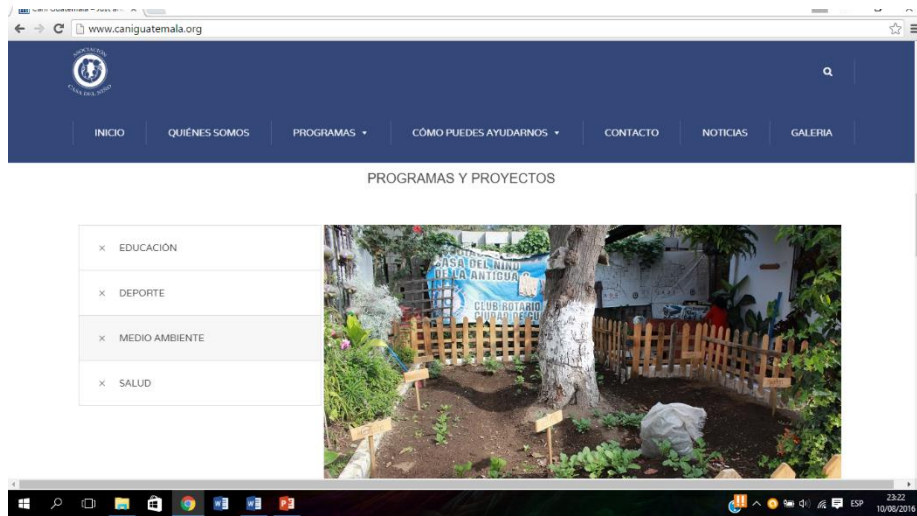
www.caniguatemala.org

ASOCIACIÓN CASA DEL NIÑO

INICIO QUIÉNES SOMOS PROGRAMAS ▾ CÓMO PUEDES AYUDARNOS ▾ CONTACTO NOTICIAS GALERIA

PROGRAMAS Y PROYECTOS

× EDUCACIÓN

× DEPORTE

× MEDIO AMBIENTE

× SALUD

CASA DEL NIÑO DE LA ANTIGUA

CLUB ROTARIO CIUDAD DE GU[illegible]

ESP 23:22 10/08/2016